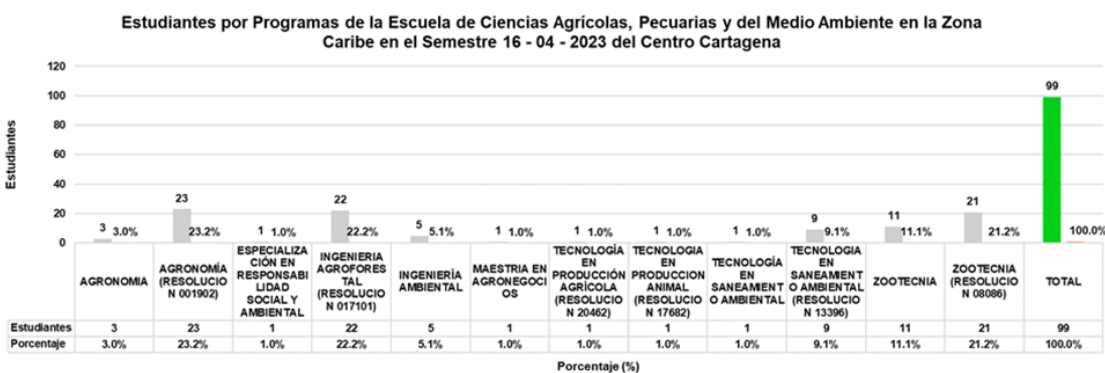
Estudiantes por Programas de la Escuela de Ciencias Agrícolas, Pecuarias y del Medio Ambiente en la Zona Caribe en el Semestre 16 - 04 - 2023 del Centro Cartagena

Estudiantes

120
100
80
60
40
20
0

3 3.0%
23 23.2%
1 1.0%
22 22.2%
5 5.1%
1 1.0%
1 1.0%
1 1.0%
1 1.0%
9 9.1%
11 11.1%
21 21.2%
99 100.0%

| | AGRONOMIA | AGRONOMÍA (RESOLUCION 001902) | ESPECIALIZACIÓN EN RESPONSABILIDAD SOCIAL Y AMBIENTAL | INGENIERIA AGROFORESTAL (RESOLUCION 017101) | INGENIERÍA AMBIENTAL | MAESTRIA EN AGRONEGOCIOS | TECNOLOGÍA EN PRODUCCIÓN AGRÍCOLA (RESOLUCION 20462) | TECNOLOGIA EN PRODUCCION ANIMAL (RESOLUCION 17682) | TECNOLOGÍA EN SANEAMIENTO AMBIENTAL | TECNOLOGIA EN SANEAMIENTO AMBIENTAL (RESOLUCION 13396) | ZOOTECNIA | ZOOTECNIA (RESOLUCION 08086) | TOTAL |
|---|---|---|---|---|---|---|---|---|---|---|---|---|---|
| Estudiantes | 3 | 23 | 1 | 22 | 5 | 1 | 1 | 1 | 1 | 9 | 11 | 21 | 99 |
| Porcentaje | 3.0% | 23.2% | 1.0% | 22.2% | 5.1% | 1.0% | 1.0% | 1.0% | 1.0% | 9.1% | 11.1% | 21.2% | 100.0% |

Porcentaje (%)